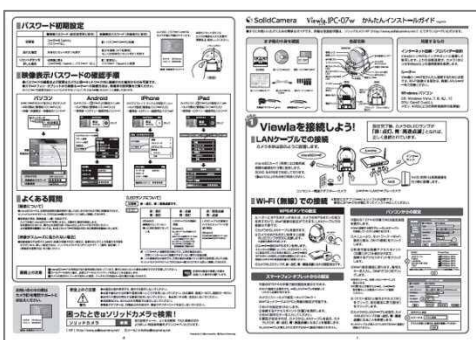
パスワード初期設定

映像表示パスワードの確認手順

パソコン

Android

iPhone

iPad

よくある質問

困ったときはソリッドカメラを検索!

ソリッドカメラ

SolidCamera

Viewla IPC-07w

かんたんインストールガイド

Viewlaを接続しよう!

LANケーブルでの接続

Wi-Fi (無線) での接続

WPSボタンでの設定

パソコンからの設定

スマートフォン・タブレットからの設定

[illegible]